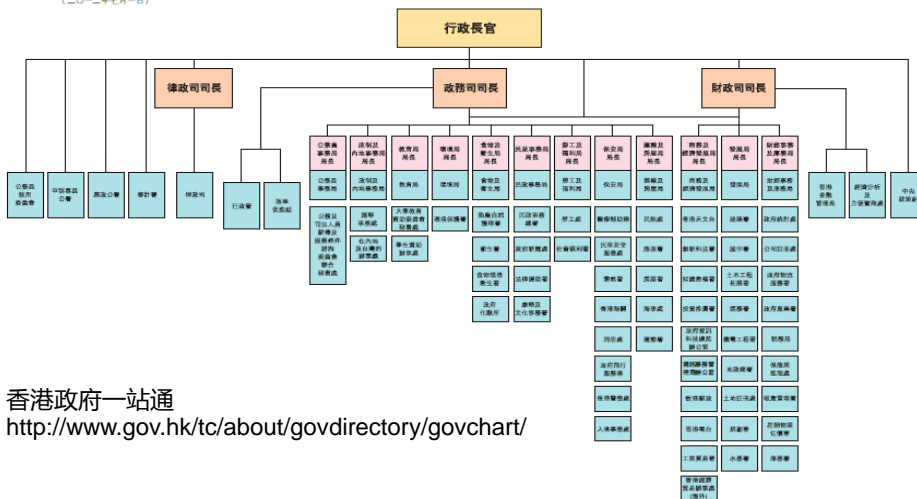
行政長官

律政司司長

政務司司長

財政司司長

公務員敍用委員會

申訴專員公署

廉政公署

審計署

律政司

行政署

政策創新與統籌辦事處

公務員事務局局長

公務員事務局

公務及司法人員薪俸及服務條件諮詢委員會聯合秘書處

政制及內地事務局局長

政制及內地事務局

選舉事務處

在內地及台灣的辦事處

教育局局長

教育局

大學教育資助委員會秘書處

學生資助辦事處

環境局局長

環境局

環境保護署

食物及衞生局局長

食物及衞生局

漁農自然護理署

衞生署

食物環境衞生署

政府化驗所

民政事務局局長

民政事務局

民政事務總署

政府新聞處

法律援助署

康樂及文化事務署

勞工及福利局局長

勞工及福利局

勞工處

社會福利署

保安局局長

保安局

醫療輔助隊

民眾安全服務處

懲教署

香港海關

消防處

政府飛行服務隊

香港警務處

入境事務處

運輸及房屋局局長

運輸及房屋局

民航處

路政署

房屋署

海事處

運輸署

商務及經濟發展局局長

商務及經濟發展局

香港天文台

創新科技署

知識產權署

投資推廣署

政府資訊科技總監辦公室

通訊事務管理局辦公室

香港郵政

香港電台

工業貿易署

香港經濟貿易辦事處(海外)

發展局局長

發展局

建築署

屋宇署

土木工程拓展署

渠務署

機電工程署

地政總署

土地註冊處

規劃署

水務署

財經事務及庫務局局長

財經事務及庫務局

政府統計處

公司註冊處

政府物流服務署

政府產業署

稅務局

保險業監理處

破產管理署

差餉物業估價署

庫務署

香港金融管理局

經濟分析及方便營商處

中央政策組

香港政府一站通
http://www.gov.hk/tc/about/govdirectory/govchart/